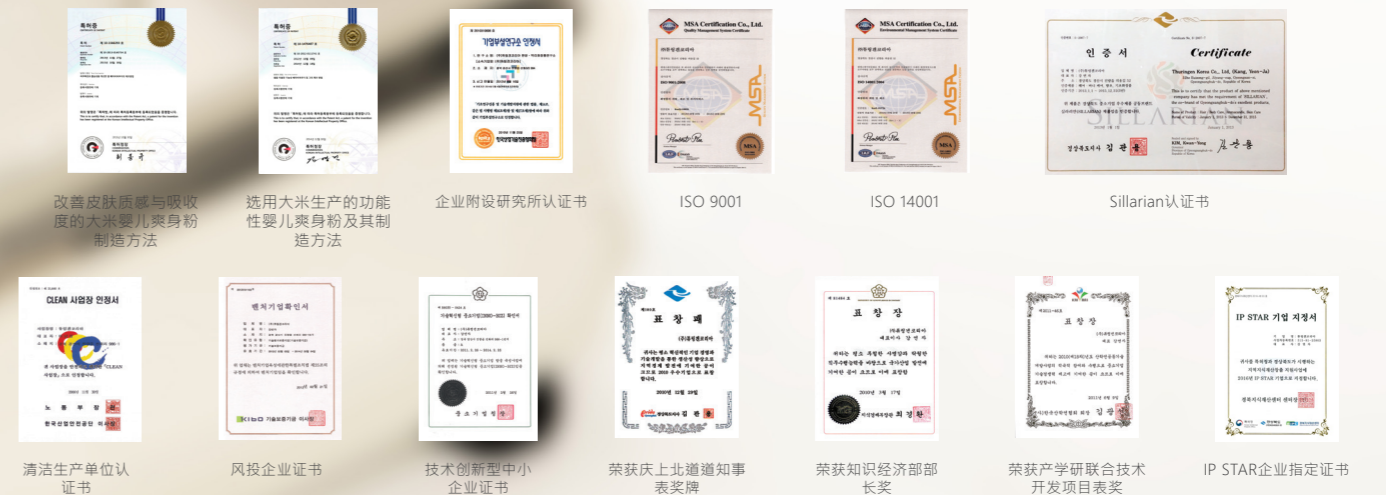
특허증

改善皮肤质感与吸收度的大米婴儿爽身粉制造方法

특허증

选用大米生产的功能性婴儿爽身粉及其制造方法

기업부설연구소 인정서

企业附设研究所认证书

MSA Certification Co., Ltd.

ISO 9001

MSA Certification Co., Ltd.

ISO 14001

인 증 서

Certificate

Sillarian认证书

CLEAN 사업장 인정서

清洁生产单位认证书

벤처기업확인서

风投企业证书

技术创新型中小企业证书

표 창 패

荣获庆上北道道知事表奖牌

표 창 장

荣获知识经济部部长奖

표 창 장

荣获产学研联合技术开发项目表奖

IP STAR 기업 지정서

IP STAR企业指定证书